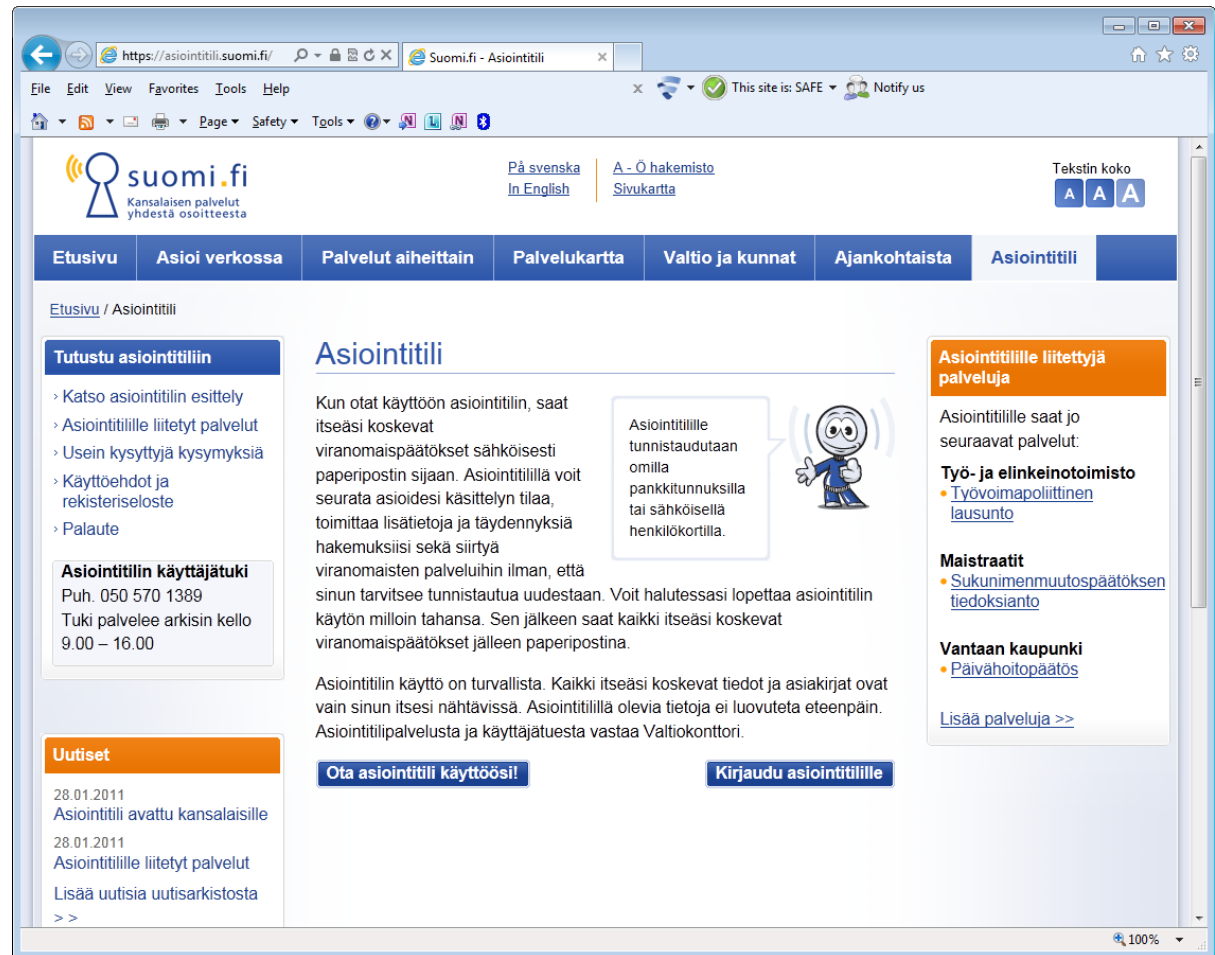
https://asiointitili.suomi.fi/
Suomi.fi - Asiointitili

File Edit View Favorites Tools Help
This site is: SAFE Notify us
Page Safety Tools

suomi.fi
Kansalaisen palvelut yhdestä osoitteesta

På svenska
In English
A - Ö hakemisto
Sivukartta

Tekstin koko
A A A

Etusivu | Asioi verkossa | Palvelut aiheittain | Palvelukartta | Valtio ja kunnat | Ajankohtaista | Asiointitili

Etusivu / Asiointitili

Tutustu asiointitiliin
› Katso asiointitilin esittely
› Asiointitilille liitetyt palvelut
› Usein kysyttyjä kysymyksiä
› Käyttöehdot ja rekisteriseloste
› Palaute

Asiointitilin käyttäjätuki
Puh. 050 570 1389
Tuki palvelee arkisin kello 9.00 – 16.00

Uutiset
28.01.2011
Asiointitili avattu kansalaisille
28.01.2011
Asiointitilille liitetyt palvelut
Lisää uutisia uutisarkistosta > >

Asiointitili

Kun otat käyttöön asiointitilin, saat itseäsi koskevat viranomaispäätökset sähköisesti paperipostin sijaan. Asiointitilillä voit seurata asioidesi käsittelyn tilaa, toimittaa lisätietoja ja täydennyksiä hakemuksiisi sekä siirtyä viranomaisten palveluihin ilman, että sinun tarvitsee tunnistautua uudestaan. Voit halutessasi lopettaa asiointitilin käytön milloin tahansa. Sen jälkeen saat kaikki itseäsi koskevat viranomaispäätökset jälleen paperipostina.

Asiointitilille tunnistaudutaan omilla pankkitunnuksilla tai sähköisellä henkilökortilla.

Asiointitilin käyttö on turvallista. Kaikki itseäsi koskevat tiedot ja asiakirjat ovat vain sinun itsesi nähtävissä. Asiointitilillä olevia tietoja ei luovuteta eteenpäin. Asiointitilipalvelusta ja käyttäjätuesta vastaa Valtiokonttori.

Ota asiointitili käyttöösi!
Kirjaudu asiointitilille

Asiointitilille liitettyjä palveluja
Asiointitilille saat jo seuraavat palvelut:
Työ- ja elinkeinotoimisto
• Työvoimapoliittinen lausunto
Maistraatit
• Sukunimenmuutospäätöksen tiedoksianto
Vantaan kaupunki
• Päivähoitopäätös
Lisää palveluja >>

100%